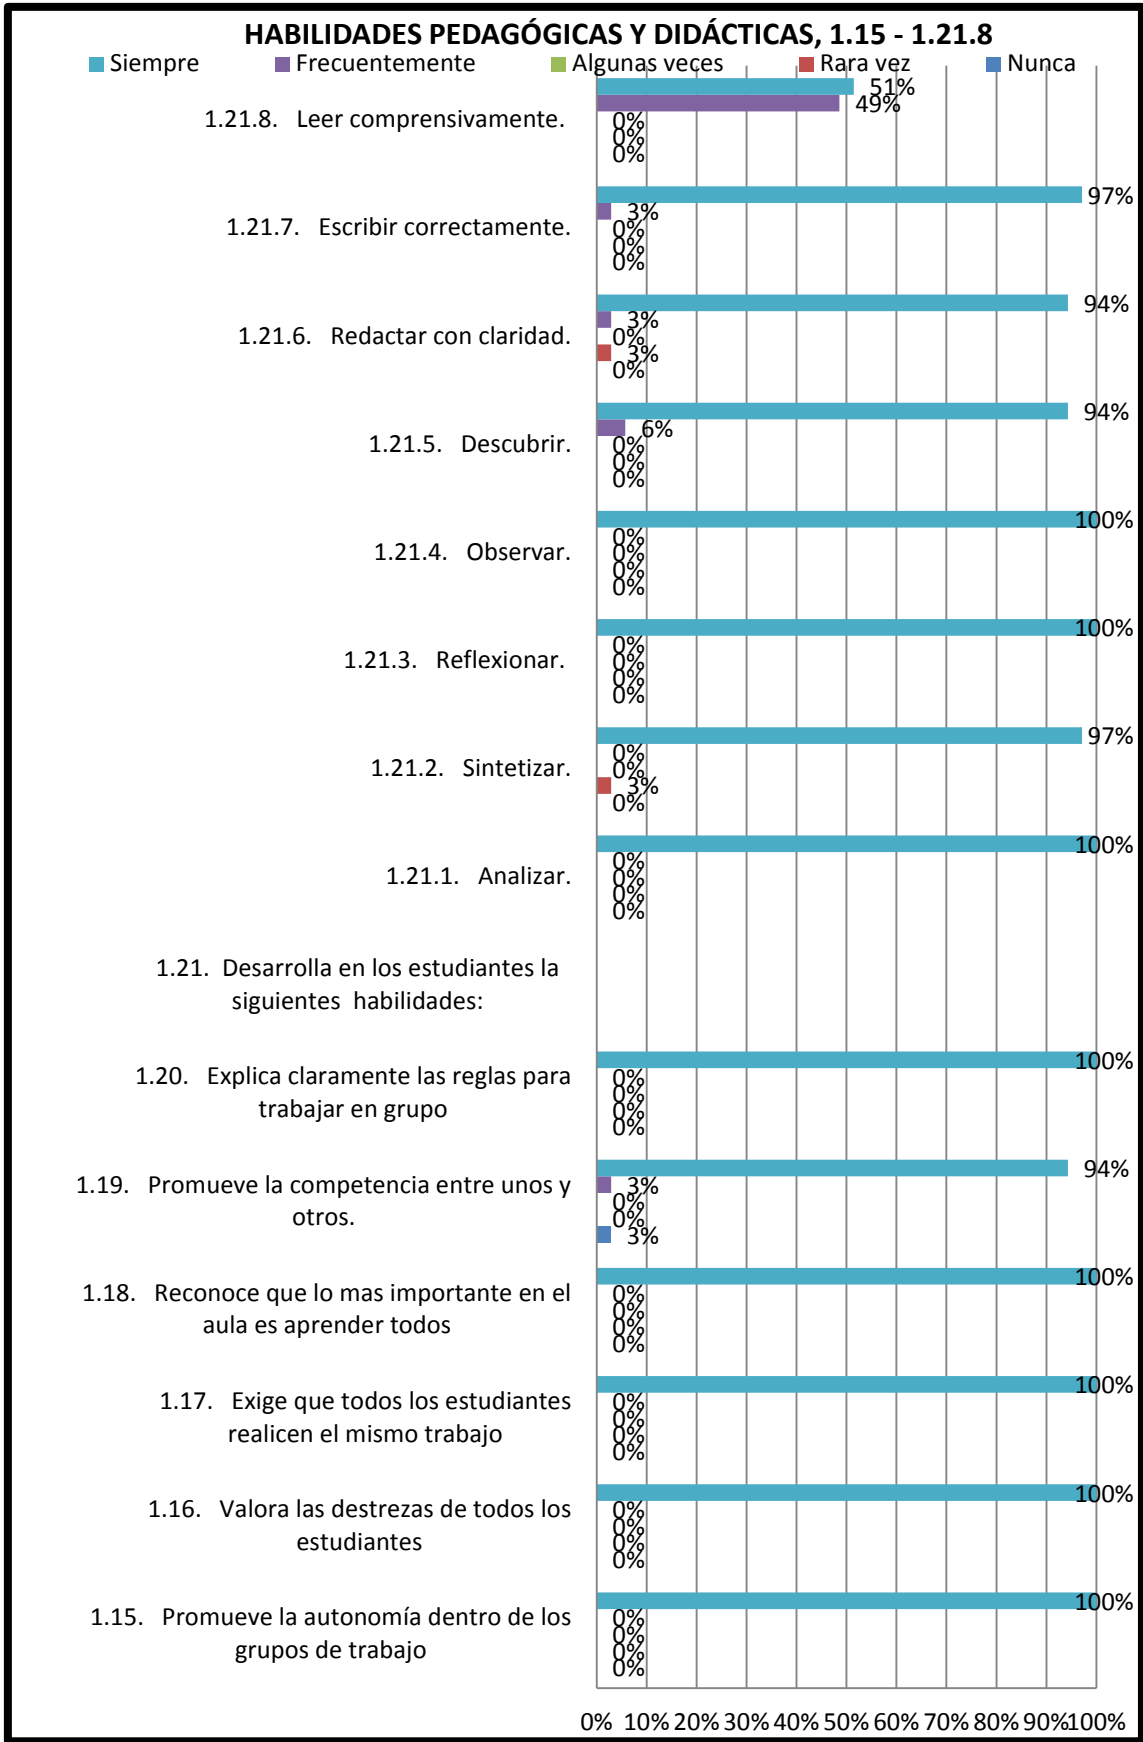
HABILIDADES PEDAGÓGICAS Y DIDÁCTICAS, 1.15 - 1.21.8

Siempre Frecuentemente Algunas veces Rara vez Nunca

1.21.8. Leer comprensivamente. 51% 49% 0% 0% 0%

1.21.7. Escribir correctamente. 97% 3% 0% 0% 0%

1.21.6. Redactar con claridad. 94% 3% 0% 3% 0%

1.21.5. Descubrir. 94% 6% 0% 0% 0%

1.21.4. Observar. 100% 0% 0% 0% 0%

1.21.3. Reflexionar. 100% 0% 0% 0% 0%

1.21.2. Sintetizar. 97% 0% 0% 3% 0%

1.21.1. Analizar. 100% 0% 0% 0% 0%

1.21. Desarrolla en los estudiantes la siguientes habilidades:

1.20. Explica claramente las reglas para trabajar en grupo 100% 0% 0% 0% 0%

1.19. Promueve la competencia entre unos y otros. 94% 3% 0% 0% 3%

1.18. Reconoce que lo mas importante en el aula es aprender todos 100% 0% 0% 0% 0%

1.17. Exige que todos los estudiantes realicen el mismo trabajo 100% 0% 0% 0% 0%

1.16. Valora las destrezas de todos los estudiantes 100% 0% 0% 0% 0%

1.15. Promueve la autonomía dentro de los grupos de trabajo 100% 0% 0% 0% 0%

0% 10% 20% 30% 40% 50% 60% 70% 80% 90% 100%